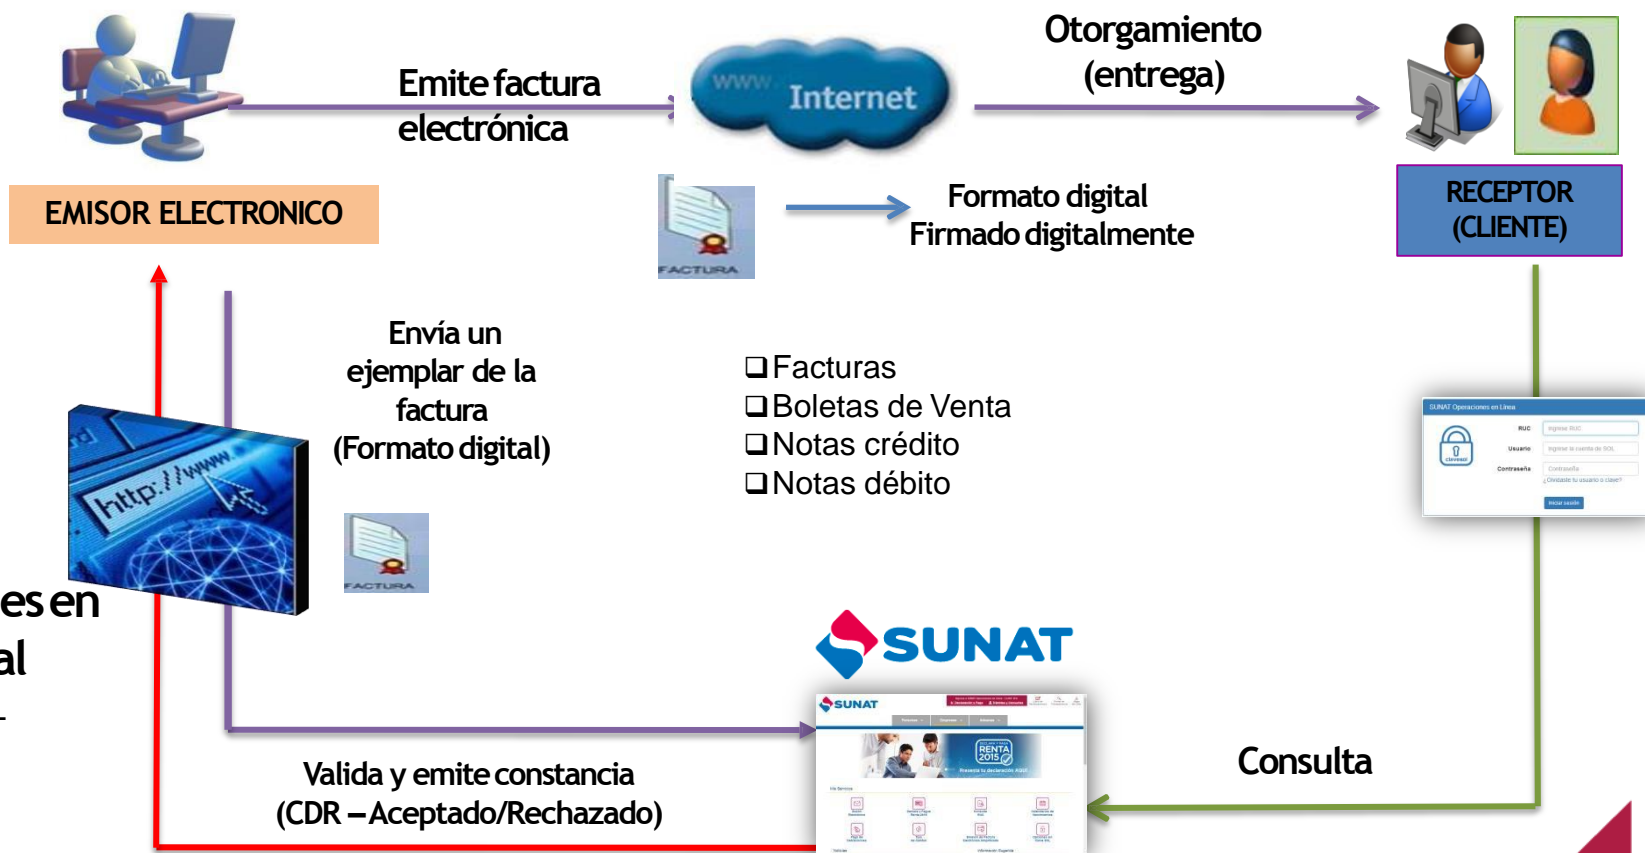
Emite factura electrónica

www Internet

Otorgamiento (entrega)

EMISOR ELECTRONICO

FACTURA

Formato digital Firmado digitalmente

RECEPTOR (CLIENTE)

Envía un ejemplar de la factura (Formato digital)

❑Facturas
❑Boletas de Venta
❑Notas crédito
❑Notas débito

http://www.

FACTURA

es en
al

SUNAT Operaciones en Línea
RUC
Usuario
Contraseña
Iniciar sesión

SUNAT

SUNAT

RENTA 2015

Valida y emite constancia (CDR – Aceptado/Rechazado)

Consulta